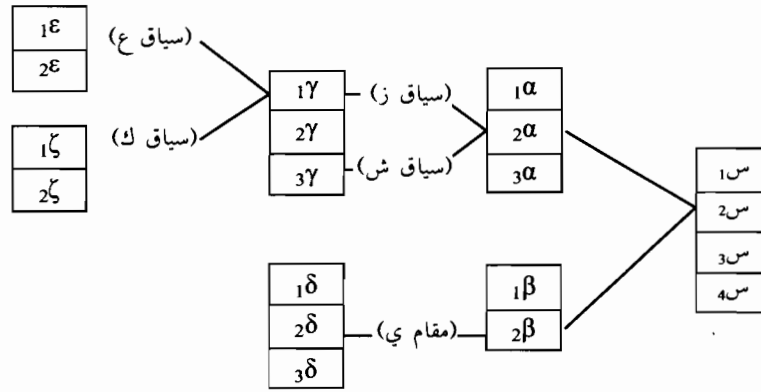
$_1\varepsilon$
$_2\varepsilon$

(سياق ع)

$_1\zeta$
$_2\zeta$

(سياق ك)

$_1\gamma$
$_2\gamma$
$_3\gamma$

(سياق ز)

(سياق ش)

$_1\alpha$
$_2\alpha$
$_3\alpha$

$_1\delta$
$_2\delta$
$_3\delta$

(مقام ي)

$_1\beta$
$_2\beta$

س1
س2
س3
س4